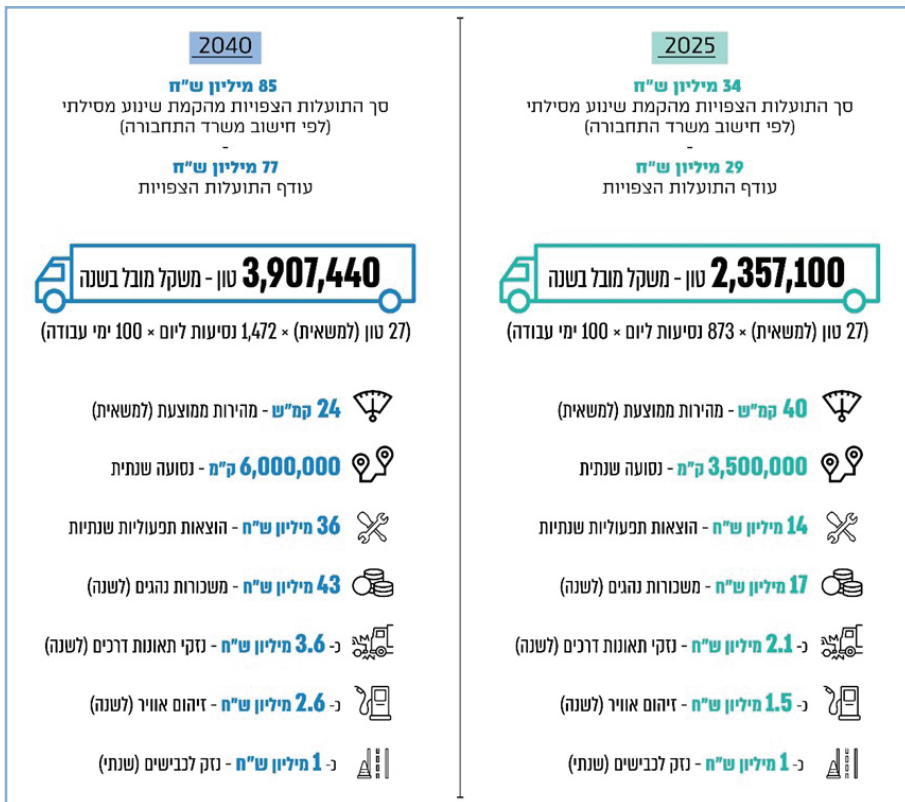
2025

34 מיליון ש"ח
סך התועלות הצפויות מהקמת שינוע מסילתי
(לפי חישוב משרד התחבורה)
-
29 מיליון ש"ח
עודף התועלות הצפויות

2,357,100 טון - משקל מובל בשנה

(27 טון (למשאית) × 873 נסיעות ליום × 100 ימי עבודה)

40 קמ"ש - מהירות ממוצעת (למשאית)

3,500,000 ק"מ - נסועה שנתית

14 מיליון ש"ח - הוצאות תפעוליות שנתיות

17 מיליון ש"ח - משכורות נהגים (לשנה)

כ- 2.1 מיליון ש"ח - נזקי תאונות דרכים (לשנה)

כ- 1.5 מיליון ש"ח - זיהום אוויר (לשנה)

כ- 1 מיליון ש"ח - נזק לכבישים (שנתי)

2040

85 מיליון ש"ח
סך התועלות הצפויות מהקמת שינוע מסילתי
(לפי חישוב משרד התחבורה)
-
77 מיליון ש"ח
עודף התועלות הצפויות

3,907,440 טון - משקל מובל בשנה

(27 טון (למשאית) × 1,472 נסיעות ליום × 100 ימי עבודה)

24 קמ"ש - מהירות ממוצעת (למשאית)

6,000,000 ק"מ - נסועה שנתית

36 מיליון ש"ח - הוצאות תפעוליות שנתיות

43 מיליון ש"ח - משכורות נהגים (לשנה)

כ- 3.6 מיליון ש"ח - נזקי תאונות דרכים (לשנה)

כ- 2.6 מיליון ש"ח - זיהום אוויר (לשנה)

כ- 1 מיליון ש"ח - נזק לכבישים (שנתי)